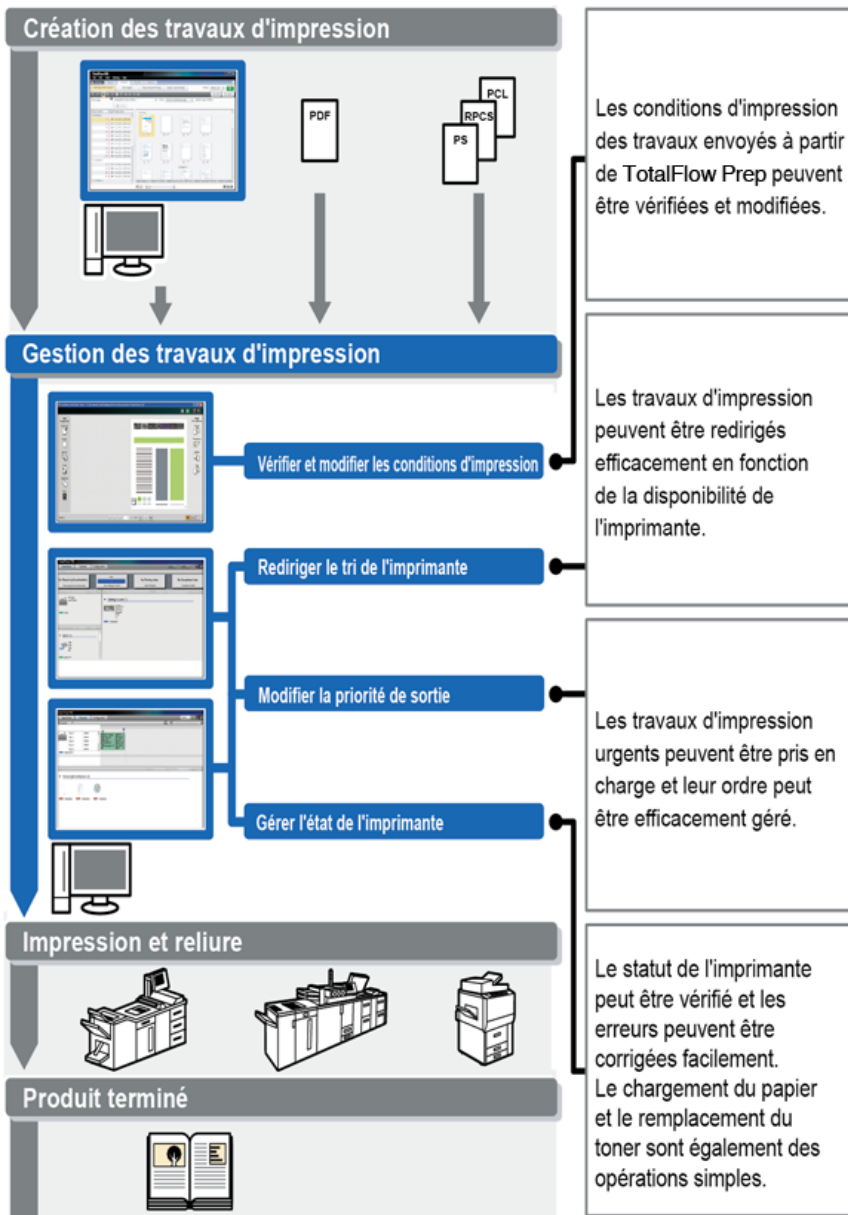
Création des travaux d'impression

PDF

PCL

RPCS

PS

Les conditions d'impression des travaux envoyés à partir de TotalFlow Prep peuvent être vérifiées et modifiées.

Gestion des travaux d'impression

Vérifier et modifier les conditions d'impression

Les travaux d'impression peuvent être redirigés efficacement en fonction de la disponibilité de l'imprimante.

Rediriger le tri de l'imprimante

Modifier la priorité de sortie

Les travaux d'impression urgents peuvent être pris en charge et leur ordre peut être efficacement géré.

Gérer l'état de l'imprimante

Impression et reliure

Le statut de l'imprimante peut être vérifié et les erreurs peuvent être corrigées facilement. Le chargement du papier et le remplacement du toner sont également des opérations simples.

Produit terminé